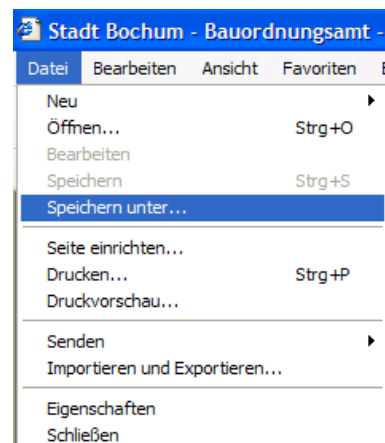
Stadt Bochum - Bauordnungsamt -

Datei Bearbeiten Ansicht Favoriten

Neu
Öffnen... Strg+O
Bearbeiten
Speichern Strg+S
Speichern unter...

Seite einrichten...
Drucken... Strg+P
Druckvorschau...

Senden
Importieren und Exportieren...

Eigenschaften
Schließen